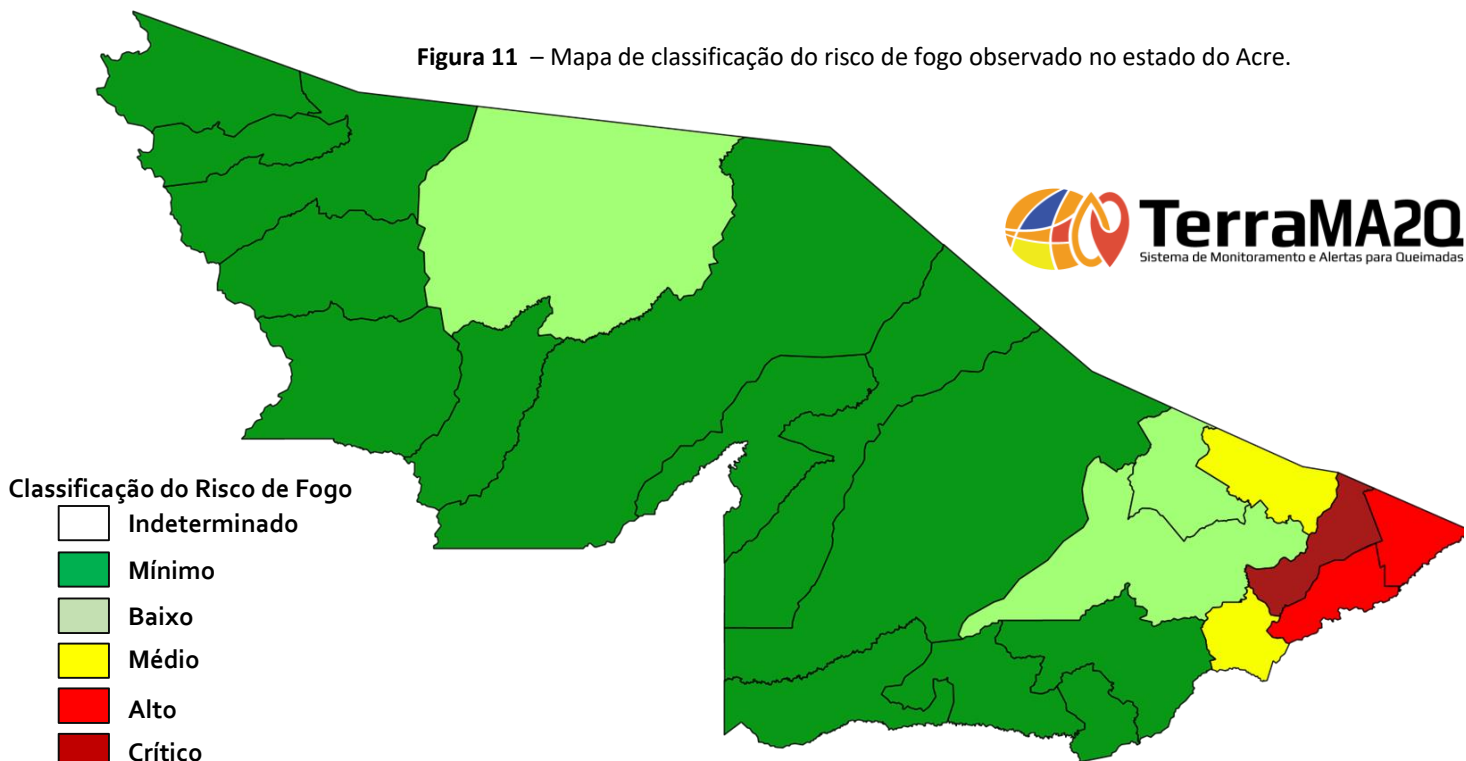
**Figura 11** – Mapa de classificação do risco de fogo observado no estado do Acre.

TerraMA2Q
Sistema de Monitoramento e Alertas para Queimadas

Classificação do Risco de Fogo
Indeterminado
Mínimo
Baixo
Médio
Alto
Crítico